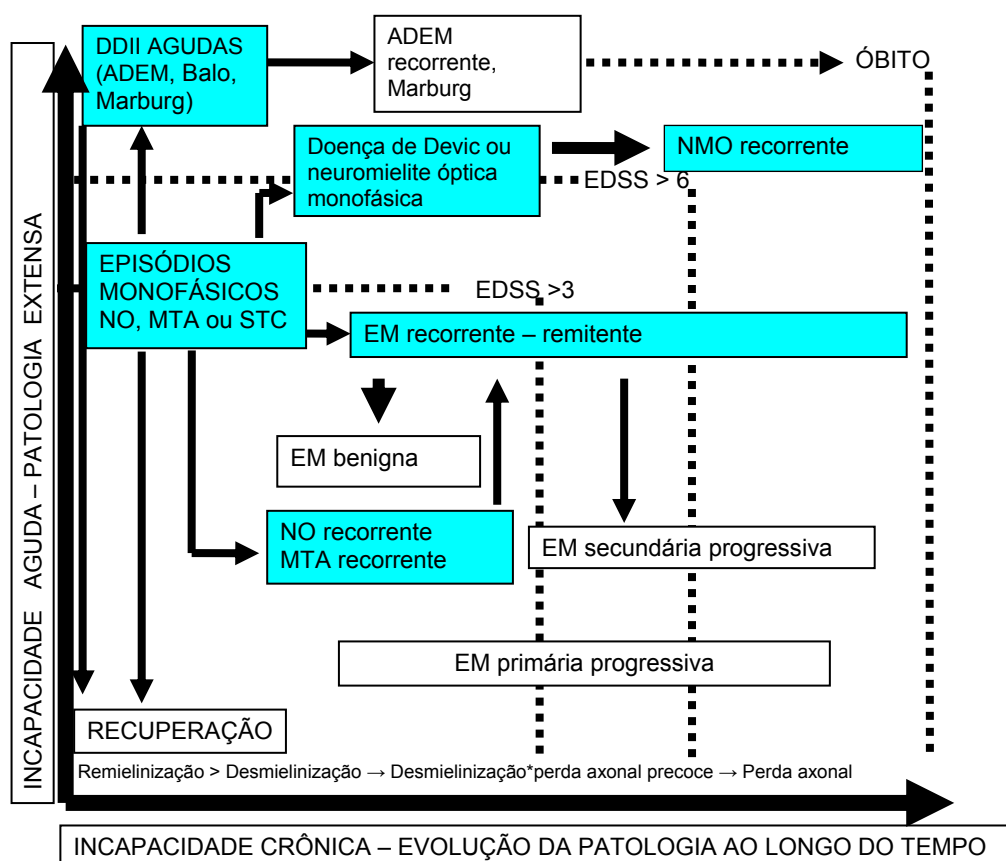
INCAPACIDADE AGUDA – PATOLOGIA EXTENSA

DDII AGUDAS (ADEM, Balo, Marburg)

ADEM recorrente, Marburg

ÓBITO

Doença de Devic ou neuromielite óptica monofásica

NMO recorrente

EDSS > 6

EPISÓDIOS MONOFÁSICOS NO, MTA ou STC

EDSS >3

EM recorrente – remitente

EM benigna

NO recorrente MTA recorrente

EM secundária progressiva

EM primária progressiva

RECUPERAÇÃO

Remielinização > Desmielinização → Desmielinização*perda axonal precoce → Perda axonal

INCAPACIDADE CRÔNICA – EVOLUÇÃO DA PATOLOGIA AO LONGO DO TEMPO